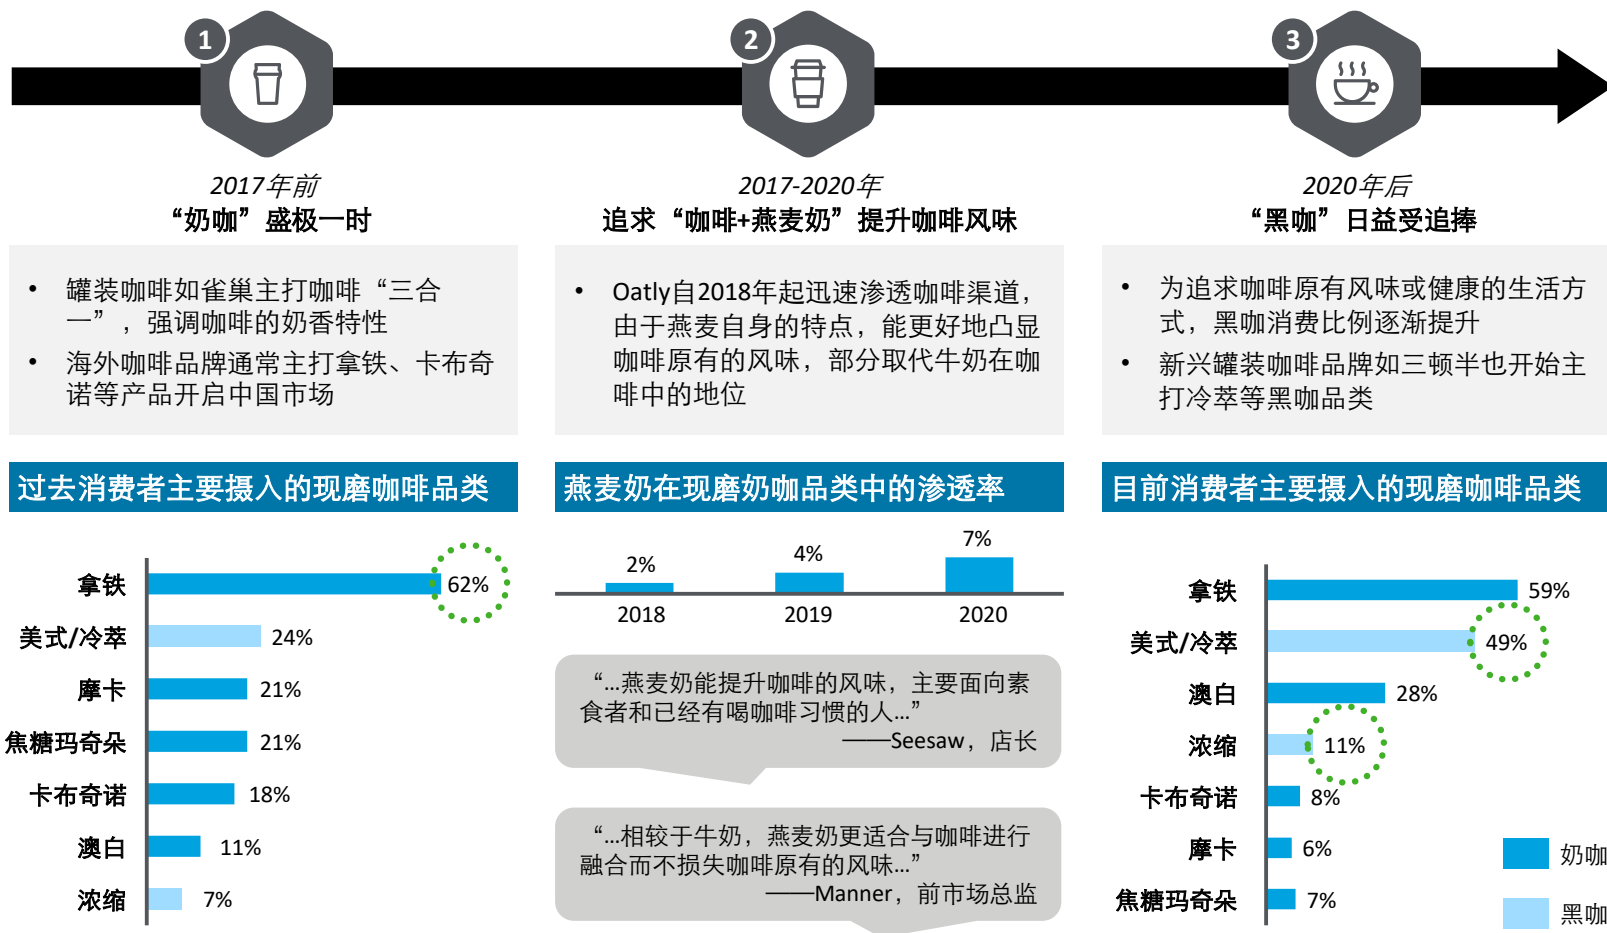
1

2

3

2017年前
“奶咖”盛极一时

2017-2020年
追求“咖啡+燕麦奶”提升咖啡风味

2020年后
“黑咖”日益受追捧

• 罐装咖啡如雀巢主打咖啡“三合一”，强调咖啡的奶香特性
• 海外咖啡品牌通常主打拿铁、卡布奇诺等产品开启中国市场

• Oatly自2018年起迅速渗透咖啡渠道，由于燕麦自身的特点，能更好地凸显咖啡原有的风味，部分取代牛奶在咖啡中的地位

• 为追求咖啡原有风味或健康的生活方式，黑咖消费比例逐渐提升
• 新兴罐装咖啡品牌如三顿半也开始主打冷萃等黑咖品类

过去消费者主要摄入的现磨咖啡品类

| 品类 | 比例 |
|---|---|
| 拿铁 | 62% |
| 美式/冷萃 | 24% |
| 摩卡 | 21% |
| 焦糖玛奇朵 | 21% |
| 卡布奇诺 | 18% |
| 澳白 | 11% |
| 浓缩 | 7% |

燕麦奶在现磨奶咖品类中的渗透率

| 2018 | 2019 | 2020 |
|---|---|---|
| 2% | 4% | 7% |

“…燕麦奶能提升咖啡的风味，主要面向素食者和已经有喝咖啡习惯的人…”
——Seesaw，店长

“…相较于牛奶，燕麦奶更适合与咖啡进行融合而不损失咖啡原有的风味…”
——Manner，前市场总监

目前消费者主要摄入的现磨咖啡品类

| 品类 | 比例 |
|---|---|
| 拿铁 | 59% |
| 美式/冷萃 | 49% |
| 澳白 | 28% |
| 浓缩 | 11% |
| 卡布奇诺 | 8% |
| 摩卡 | 6% |
| 焦糖玛奇朵 | 7% |

奶咖
黑咖